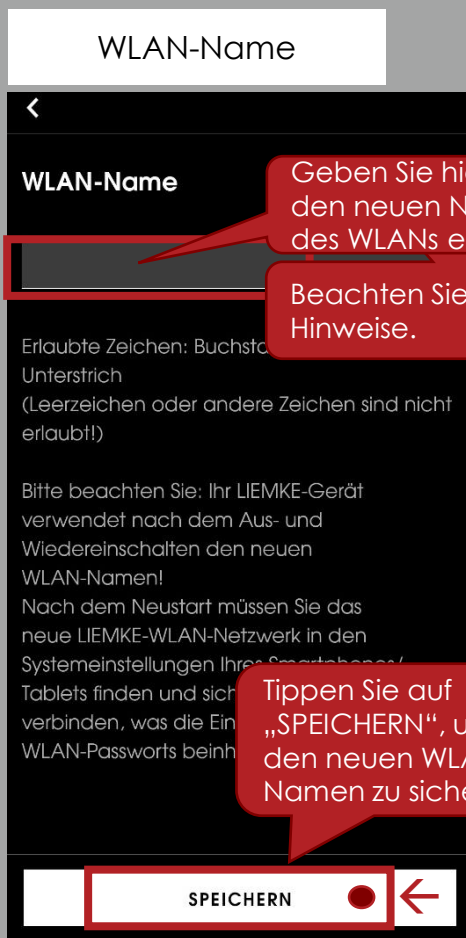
WLAN-Name

<

WLAN-Name

Geben Sie hi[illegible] den neuen N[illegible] des WLANs e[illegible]

Beachten Sie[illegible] Hinweise.

Erlaubte Zeichen: Buchsta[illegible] Unterstrich
(Leerzeichen oder andere Zeichen sind nicht erlaubt!)

Bitte beachten Sie: Ihr LIEMKE-Gerät verwendet nach dem Aus- und Wiedereinschalten den neuen WLAN-Namen!
Nach dem Neustart müssen Sie das neue LIEMKE-WLAN-Netzwerk in den Systemeinstellungen Ihres Smartphones/ Tablets finden und sich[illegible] verbinden, was die Ein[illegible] WLAN-Passworts beinh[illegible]

Tippen Sie auf „SPEICHERN", u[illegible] den neuen WLA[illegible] Namen zu siche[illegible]

SPEICHERN